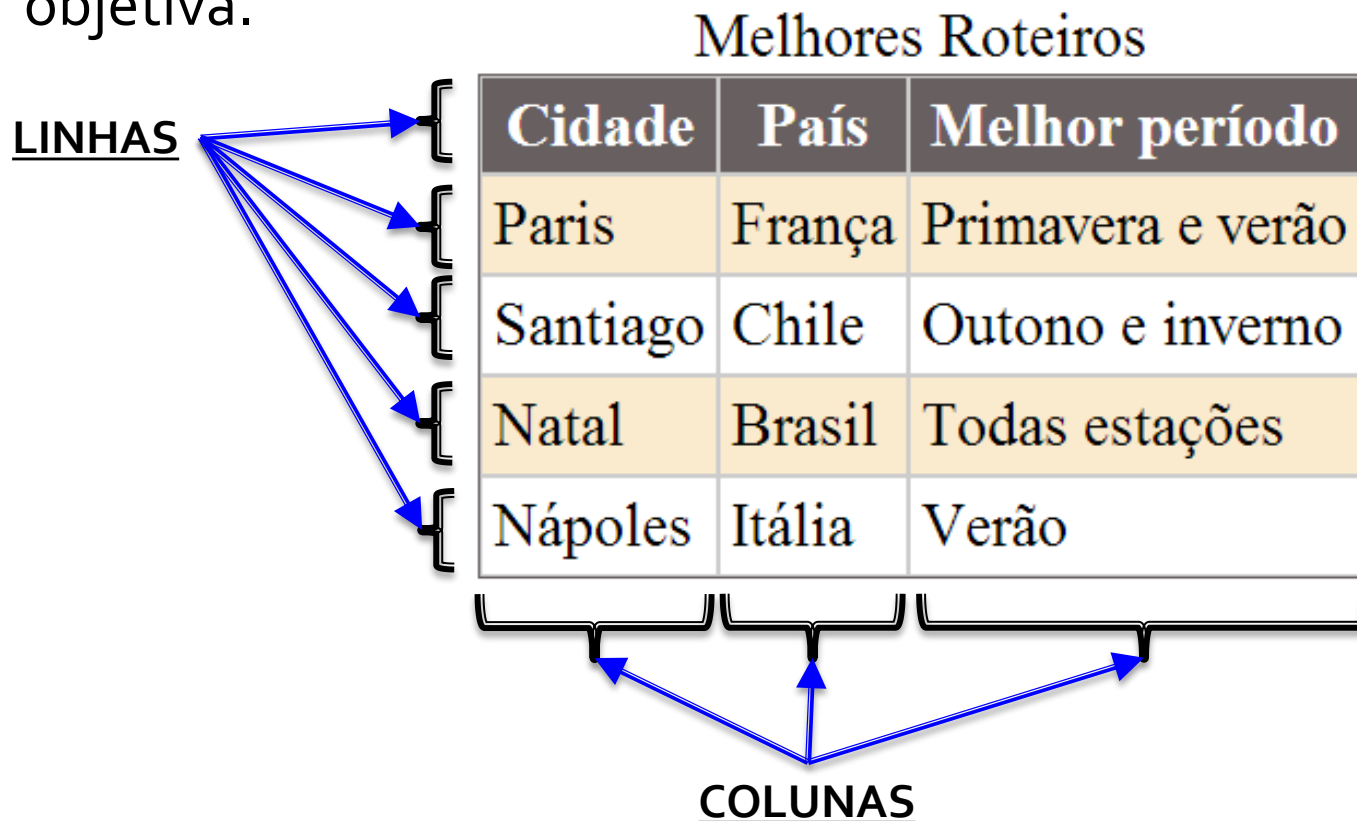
objetiva.

Melhores Roteiros

LINHAS

| Cidade | País | Melhor período |
|---|---|---|
| Paris | França | Primavera e verão |
| Santiago | Chile | Outono e inverno |
| Natal | Brasil | Todas estações |
| Nápoles | Itália | Verão |

COLUNAS